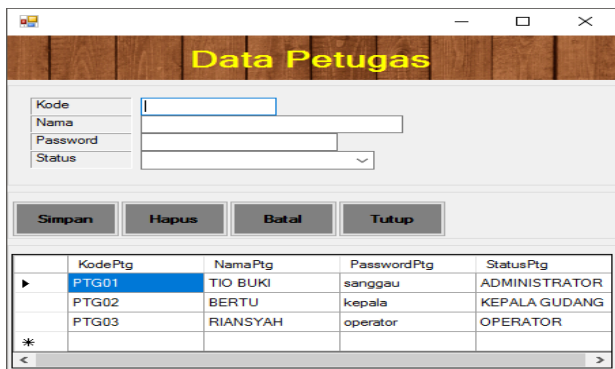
Data Petugas

Kode
Nama
Password
Status

Simpan
Hapus
Batal
Tutup

| | KodePtg | NamaPtg | PasswordPtg | StatusPtg |
|---|---|---|---|---|
| ▸ | PTG01 | TIO BUKI | sanggau | ADMINISTRATOR |
| | PTG02 | BERTU | kepala | KEPALA GUDANG |
| | PTG03 | RIANSYAH | operator | OPERATOR |
| * | | | | |